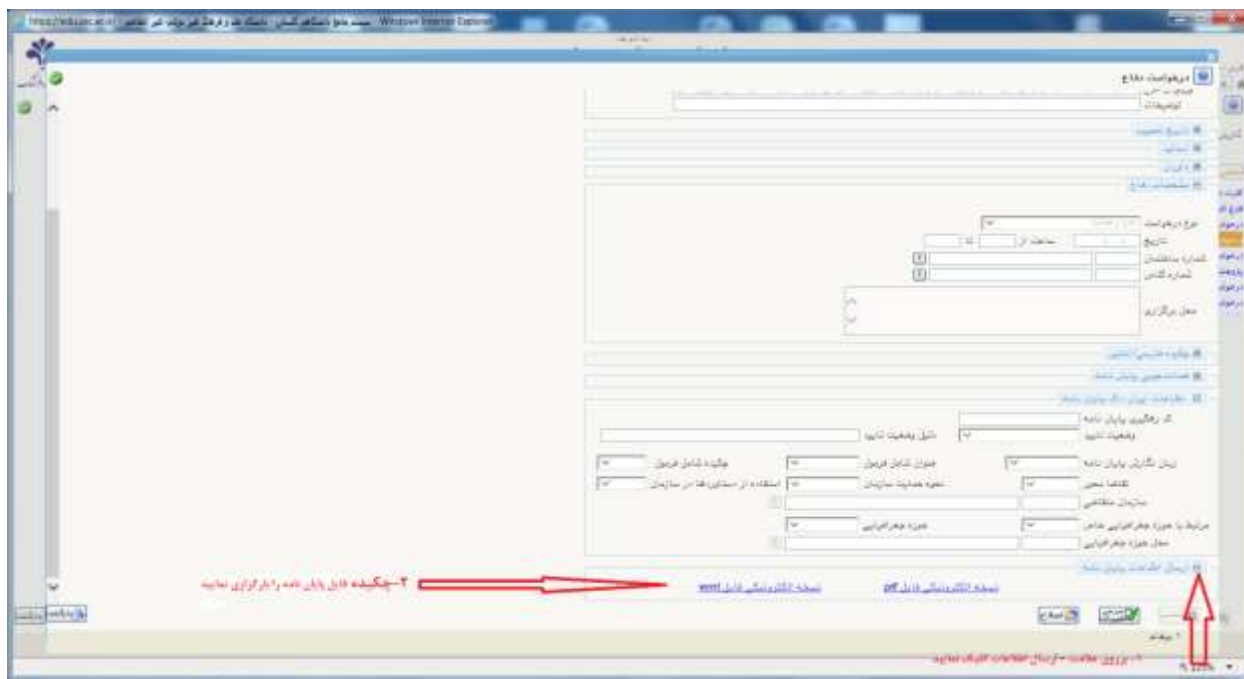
درخواست دفاع
توضیحات
تاریخ تصویب
اساتید
داوران
مشخصات دفاع
نوع درخواست
تاریخ
ساعت از
تا
شماره ساختمان
شماره کلاس
محل برگزاری
چکیده فارسی/لاتین
همانندجویی پایان نامه
اطلاعات ایران داک پایان نامه
کد رهگیری پایان نامه
وضعیت تایید
دلیل وضعیت تایید
زبان نگارش پایان نامه
عنوان شامل فرمول
چکیده شامل فرمول
تقاضا محور
نحوه حمایت سازمان
استفاده از دستاوردها در سازمان
سازمان متقاضی
مرتبط با حوزه جغرافیایی خاص
حوزه جغرافیایی
محل حوزه جغرافیایی
ارسال اطلاعات پایان نامه
نسخه الکترونیکی فایل pdf
نسخه الکترونیکی فایل word
۲-چکیده فایل پایان نامه را بارگزاری نمایید
۱- بر روی علامت + ارسال اطلاعات کلیک نمایید
اصلاح
اعلام
بازگشت